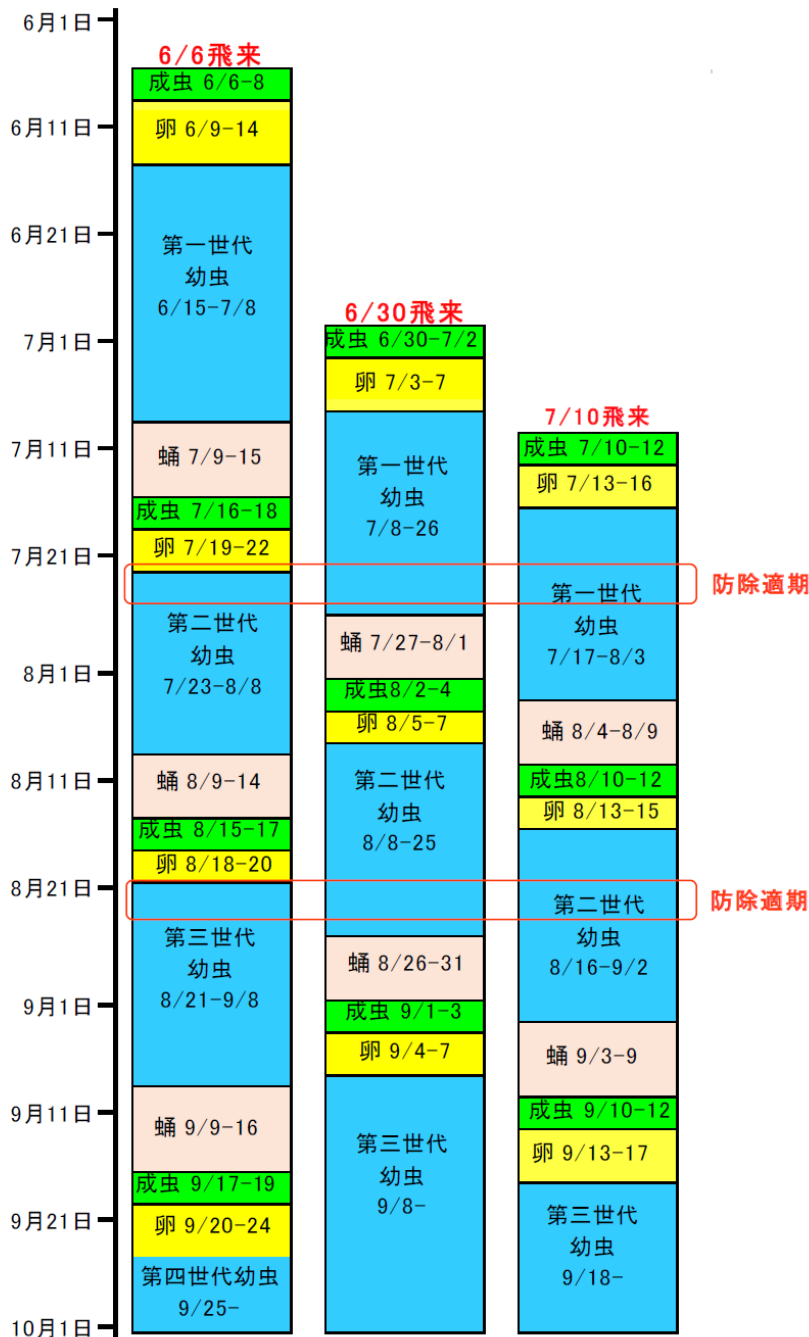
6月1日
6月11日
6月21日
7月1日
7月11日
7月21日
8月1日
8月11日
8月21日
9月1日
9月11日
9月21日
10月1日

6/6飛来
成虫 6/6-8
卵 6/9-14
第一世代
幼虫
6/15-7/8
蛹 7/9-15
成虫 7/16-18
卵 7/19-22
第二世代
幼虫
7/23-8/8
蛹 8/9-14
成虫 8/15-17
卵 8/18-20
第三世代
幼虫
8/21-9/8
蛹 9/9-16
成虫 9/17-19
卵 9/20-24
第四世代幼虫
9/25-

6/30飛来
成虫 6/30-7/2
卵 7/3-7
第一世代
幼虫
7/8-26
蛹 7/27-8/1
成虫8/2-4
卵 8/5-7
第二世代
幼虫
8/8-25
蛹 8/26-31
成虫 9/1-3
卵 9/4-7
第三世代
幼虫
9/8-

7/10飛来
成虫 7/10-12
卵 7/13-16
第一世代
幼虫
7/17-8/3
蛹 8/4-8/9
成虫8/10-12
卵 8/13-15
第二世代
幼虫
8/16-9/2
蛹 9/3-9
成虫 9/10-12
卵 9/13-17
第三世代
幼虫
9/18-

防除適期
防除適期